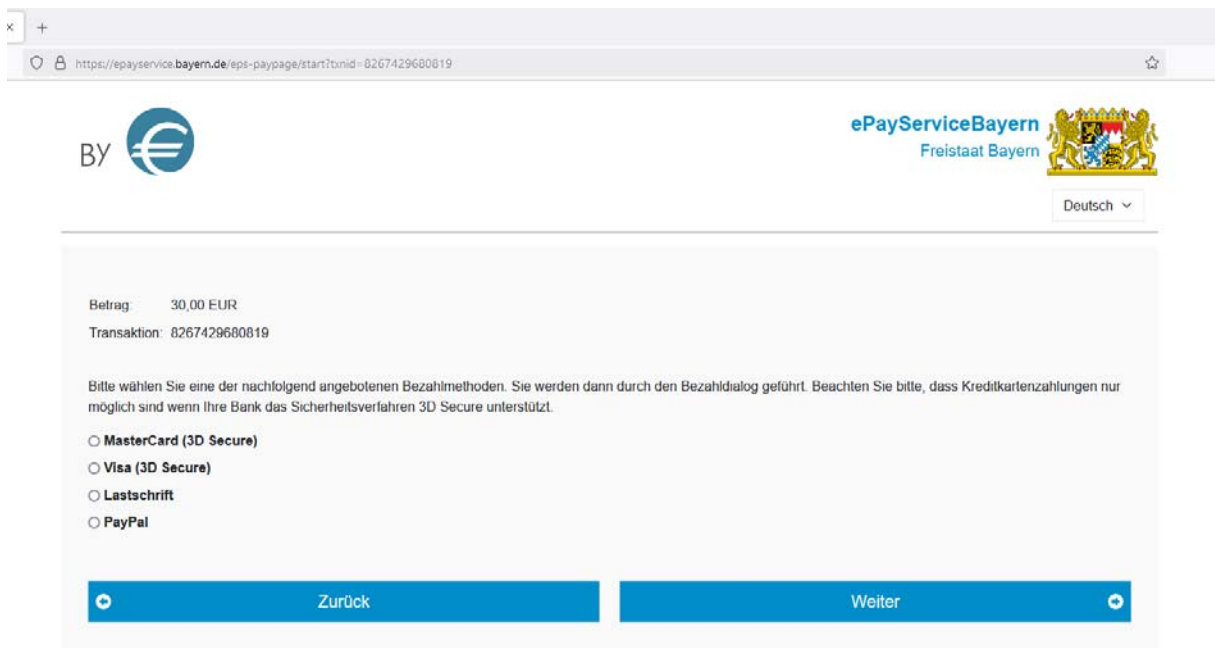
×
+
https://epayservice.bayern.de/eps-paypage/start?txnid=8267429680819

BY

ePayServiceBayern
Freistaat Bayern

Deutsch

Betrag: 30,00 EUR
Transaktion: 8267429680819

Bitte wählen Sie eine der nachfolgend angebotenen Bezahlmethoden. Sie werden dann durch den Bezahldialog geführt. Beachten Sie bitte, dass Kreditkartenzahlungen nur möglich sind wenn Ihre Bank das Sicherheitsverfahren 3D Secure unterstützt.

MasterCard (3D Secure)
Visa (3D Secure)
Lastschrift
PayPal

Zurück
Weiter